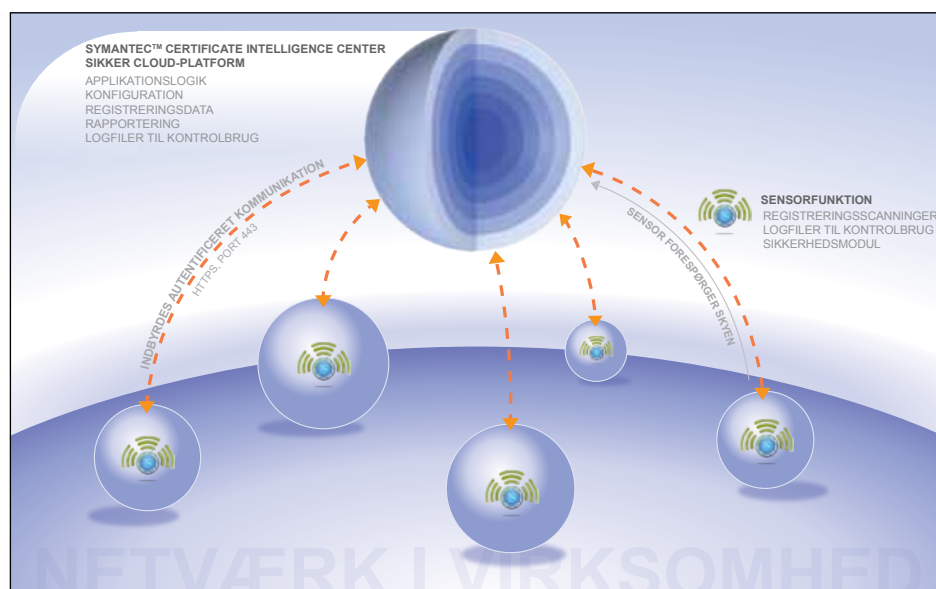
SYMANTEC™ CERTIFICATE INTELLIGENCE CENTER
SIKKER CLOUD-PLATFORM
APPLIKATIONSLOGIK
KONFIGURATION
REGISTRERINGSDATA
RAPPORTERING
LOGFILER TIL KONTROLBRUG

INDBYRDES AUTENTIFICERET KOMMUNIKATION
HTTPS, PORT 443

SENSOR FORESPØRGER SKYEN

SENSORFUNKTION
REGISTRERINGSSCANNINGER
LOGFILER TIL KONTROLBRUG
SIKKERHEDSMODUL

NETVÆRK I VIRKSOMHED